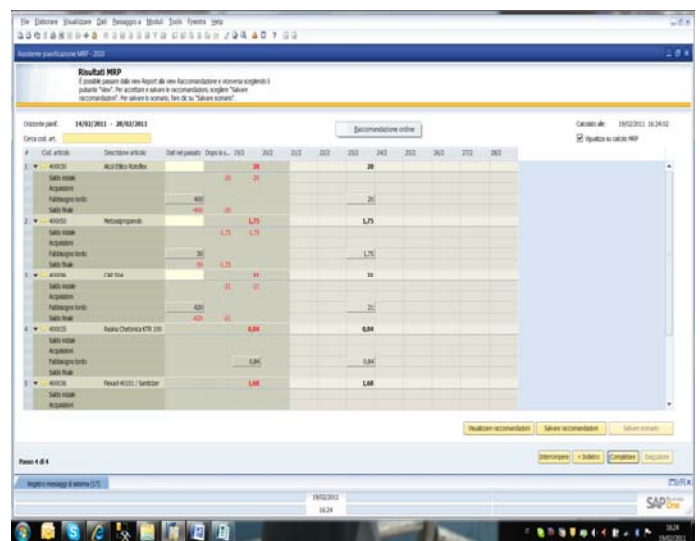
File Elaborare Visualizzare Dati Passaggio a Moduli Tools Finestra Help

Assistente pianificazione MRP - 2010

Risultati MRP
È possibile passare dalla view Report alla view Raccomandazione e viceversa scegliendo il pulsante "View". Per accettare e salvare le raccomandazioni, scegliere "Salvare raccomandazioni". Per salvare lo scenario, fare clic su "Salvare scenario".

Orizzonte pianif. 14/02/2011 - 28/02/2011
Cerca cod. art.

Raccomandazione ordine

Calcolato alle 19/02/2011 16:24:02
Visualizza su calcolo MRP

| # | Cod. articolo | Descrizione articolo | Dati nel passato | Dopo le s... | 19/2 | 20/2 | 21/2 | 22/2 | 23/2 | 24/2 | 25/2 | 26/2 | 27/2 | 28/2 |
|---|---|---|---|---|---|---|---|---|---|---|---|---|---|---|
| 1 | 400030 | Alcol Etilico Rubrifex | | | | 20 | | | 20 | | | | | |
| | Saldo iniziale | | | | -20 | -20 | | | | | | | | |
| | Acquisizioni | | | | | | | | | | | | | |
| | Fabbisogno lordo | | 400 | | | | | | 20 | | | | | |
| | Saldo finale | | -400 | | -20 | | | | | | | | | |
| 2 | 400050 | Metossipropanolo | | | | 1,75 | | | 1,75 | | | | | |
| | Saldo iniziale | | | | -1,75 | -1,75 | | | | | | | | |
| | Acquisizioni | | | | | | | | | | | | | |
| | Fabbisogno lordo | | 30 | | | | | | 1,75 | | | | | |
| | Saldo finale | | -30 | | -1,75 | | | | | | | | | |
| 3 | 400096 | CAF 50A | | | | 21 | | | 21 | | | | | |
| | Saldo iniziale | | | | -21 | -21 | | | | | | | | |
| | Acquisizioni | | | | | | | | | | | | | |
| | Fabbisogno lordo | | 420 | | | | | | 21 | | | | | |
| | Saldo finale | | -420 | | -21 | | | | | | | | | |
| 4 | 400035 | Resina Chetonica KTR 100 | | | | 0,84 | | | 0,84 | | | | | |
| | Saldo iniziale | | | | | | | | | | | | | |
| | Acquisizioni | | | | | | | | | | | | | |
| | Fabbisogno lordo | | | | 0,84 | | | | 0,84 | | | | | |
| | Saldo finale | | | | | | | | | | | | | |
| 5 | 400036 | Flexatil 40101 / Santicizer | | | | 1,68 | | | 1,68 | | | | | |
| | Saldo iniziale | | | | | | | | | | | | | |
| | Acquisizioni | | | | | | | | | | | | | |

Visualizzare raccomandazioni | Salvare raccomandazioni | Salvare scenario

Passo 4 di 4

Interrompere | < Indietro | Completare | Eseguire

Registro messaggi di sistema (17)

19/02/2011
16:24

SAP Business One

16:24
19/02/2011